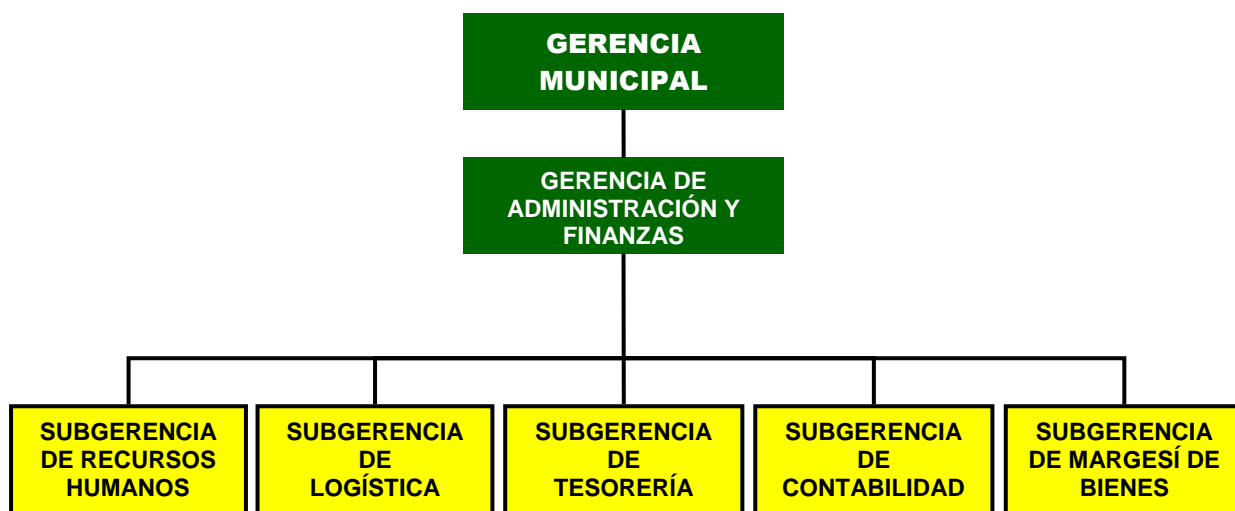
GERENCIA MUNICIPAL

GERENCIA DE ADMINISTRACIÓN Y FINANZAS

SUBGERENCIA DE RECURSOS HUMANOS

SUBGERENCIA DE LOGÍSTICA

SUBGERENCIA DE TESORERÍA

SUBGERENCIA DE CONTABILIDAD

SUBGERENCIA DE MARGESÍ DE BIENES